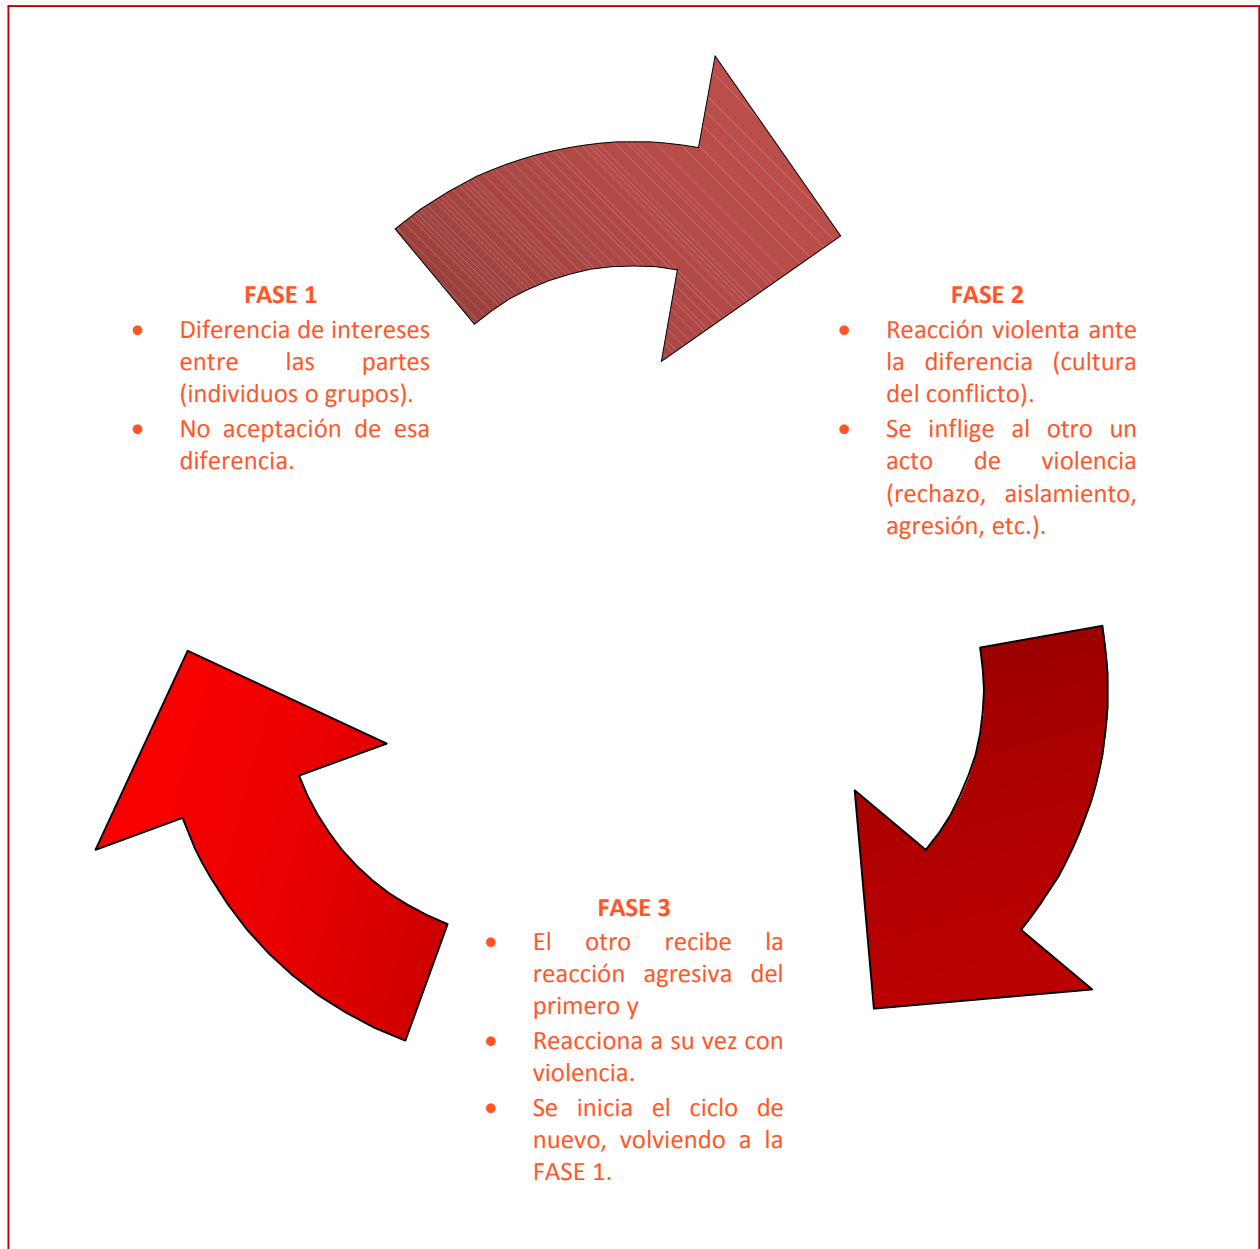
FASE 1
• Diferencia de intereses entre las partes (individuos o grupos).
• No aceptación de esa diferencia.

FASE 2
• Reacción violenta ante la diferencia (cultura del conflicto).
• Se inflige al otro un acto de violencia (rechazo, aislamiento, agresión, etc.).

FASE 3
• El otro recibe la reacción agresiva del primero y
• Reacciona a su vez con violencia.
• Se inicia el ciclo de nuevo, volviendo a la FASE 1.